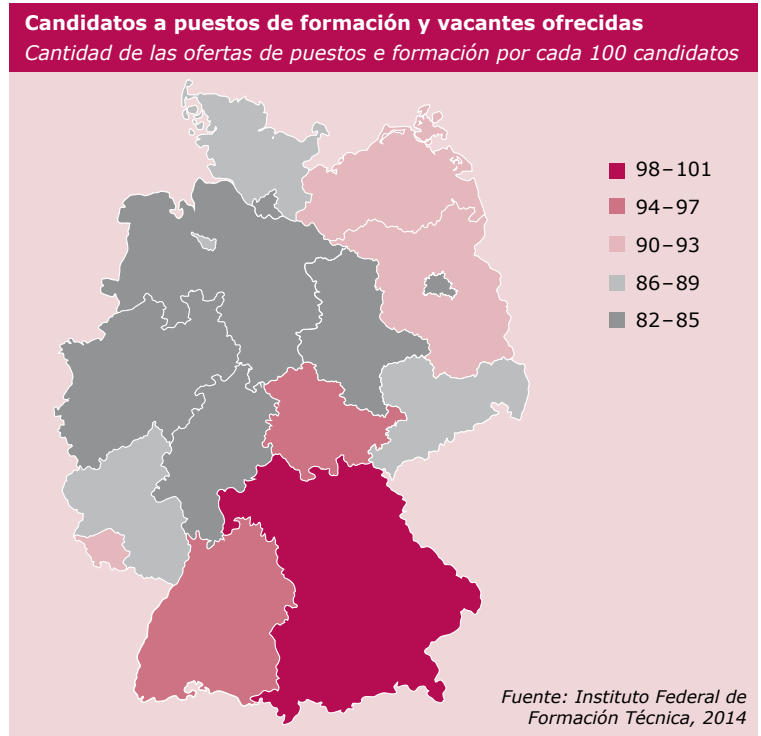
Candidatos a puestos de formación y vacantes ofrecidas
Cantidad de las ofertas de puestos e formación por cada 100 candidatos

98–101
94–97
90–93
86–89
82–85

Fuente: Instituto Federal de Formación Técnica, 2014